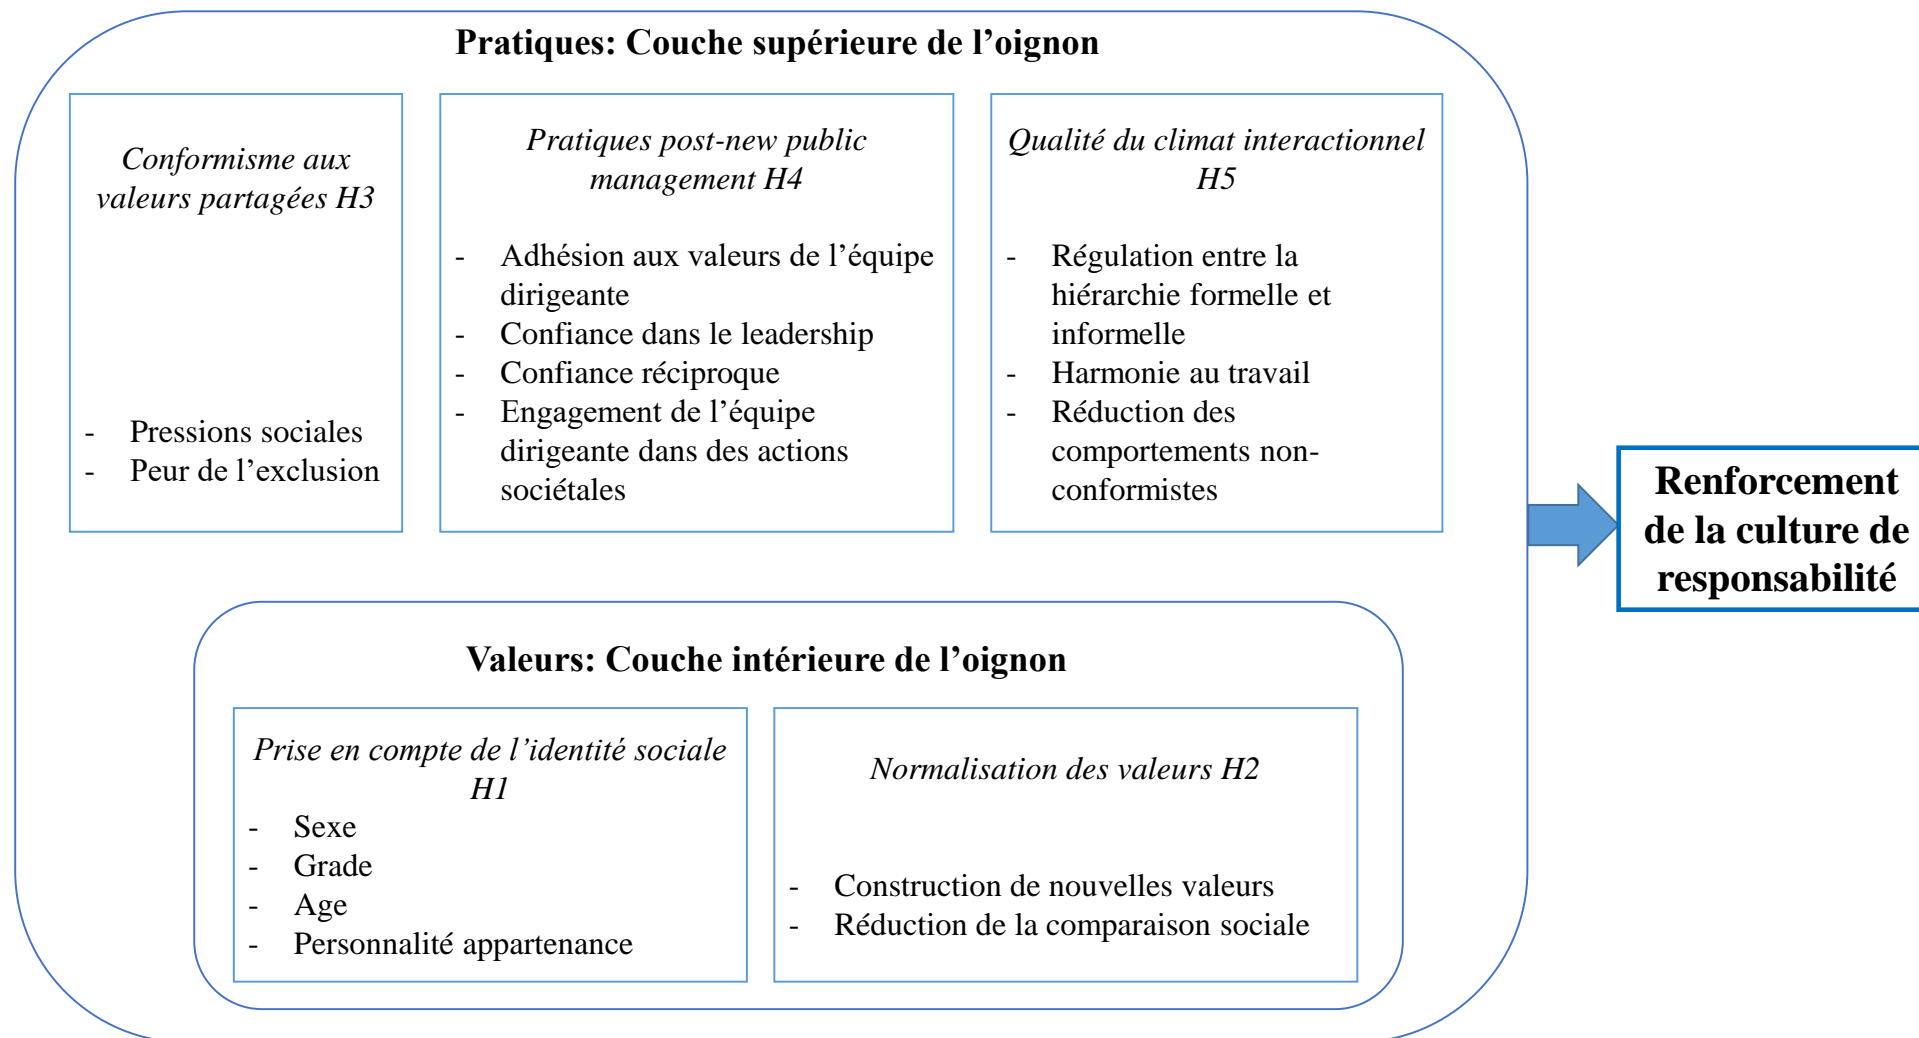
Pratiques: Couche supérieure de l’oignon

Conformisme aux valeurs partagées H3

- Pressions sociales
- Peur de l’exclusion

Pratiques post-new public management H4

- Adhésion aux valeurs de l’équipe dirigeante
- Confiance dans le leadership
- Confiance réciproque
- Engagement de l’équipe dirigeante dans des actions sociétales

Qualité du climat interactionnel H5

- Régulation entre la hiérarchie formelle et informelle
- Harmonie au travail
- Réduction des comportements non-conformistes

Renforcement de la culture de responsabilité

Valeurs: Couche intérieure de l’oignon

Prise en compte de l’identité sociale H1
- Sexe
- Grade
- Age
- Personnalité appartenance

Normalisation des valeurs H2

- Construction de nouvelles valeurs
- Réduction de la comparaison sociale